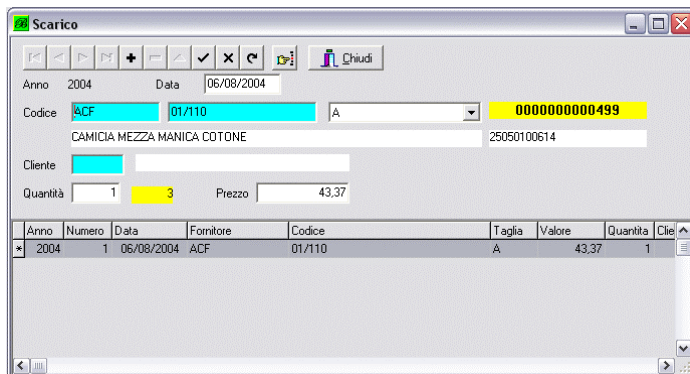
Scarico

Chiudi

Anno 2004 Data 06/08/2004

Codice ACF 01/110 A 0000000000499

CAMICIA MEZZA MANICA COTONE 25050100614

Cliente

Quantità 1 3 Prezzo 43,37

| | Anno | Numero | Data | Fornitore | Codice | Taglia | Valore | Quantita | Clie |
|---|---|---|---|---|---|---|---|---|---|
| * | 2004 | 1 | 06/08/2004 | ACF | 01/110 | A | 43,37 | 1 | |